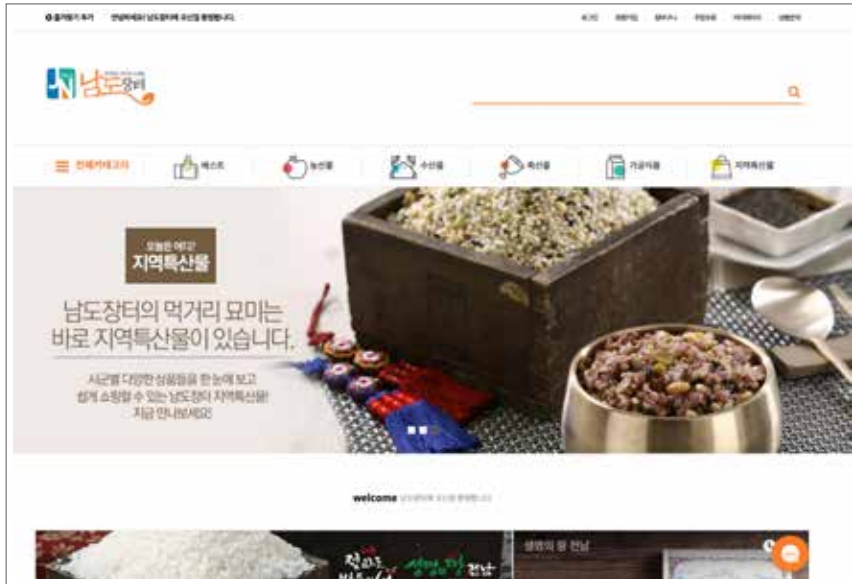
남도장터

전체카테고리 베스트 농산물 수산물 축산물 가공식품 지역특산물

오늘은 여기?
지역특산물

남도장터의 먹거리 묘미는
바로 지역특산물이 있습니다.

시군별 다양한 상품들을 한 눈에 보고
쉽게 쇼핑할 수 있는 남도장터 지역특산물!
지금 만나보세요!

welcome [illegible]

전라도 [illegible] 전남

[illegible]